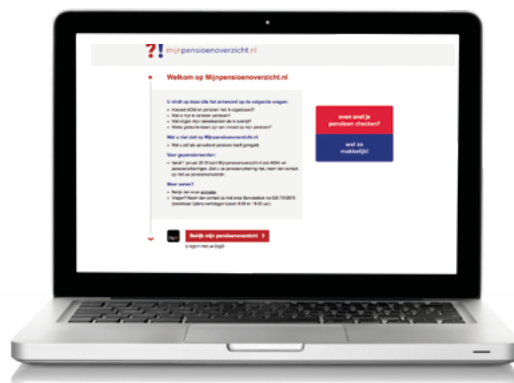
?! mijnpensioenoverzicht.nl

Welkom op Mijnpensioenoverzicht.nl

U vindt op deze site het antwoord op de volgende vragen:

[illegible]

Wat u niet vindt op Mijnpensioenoverzicht.nl:

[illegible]

Voor gepensioneerden:

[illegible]

Meer weten?

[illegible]

even snel je pensioen checken?

snel en makkelijk!

Bekijk mijn pensioenoverzicht

U logt in met uw DigiD